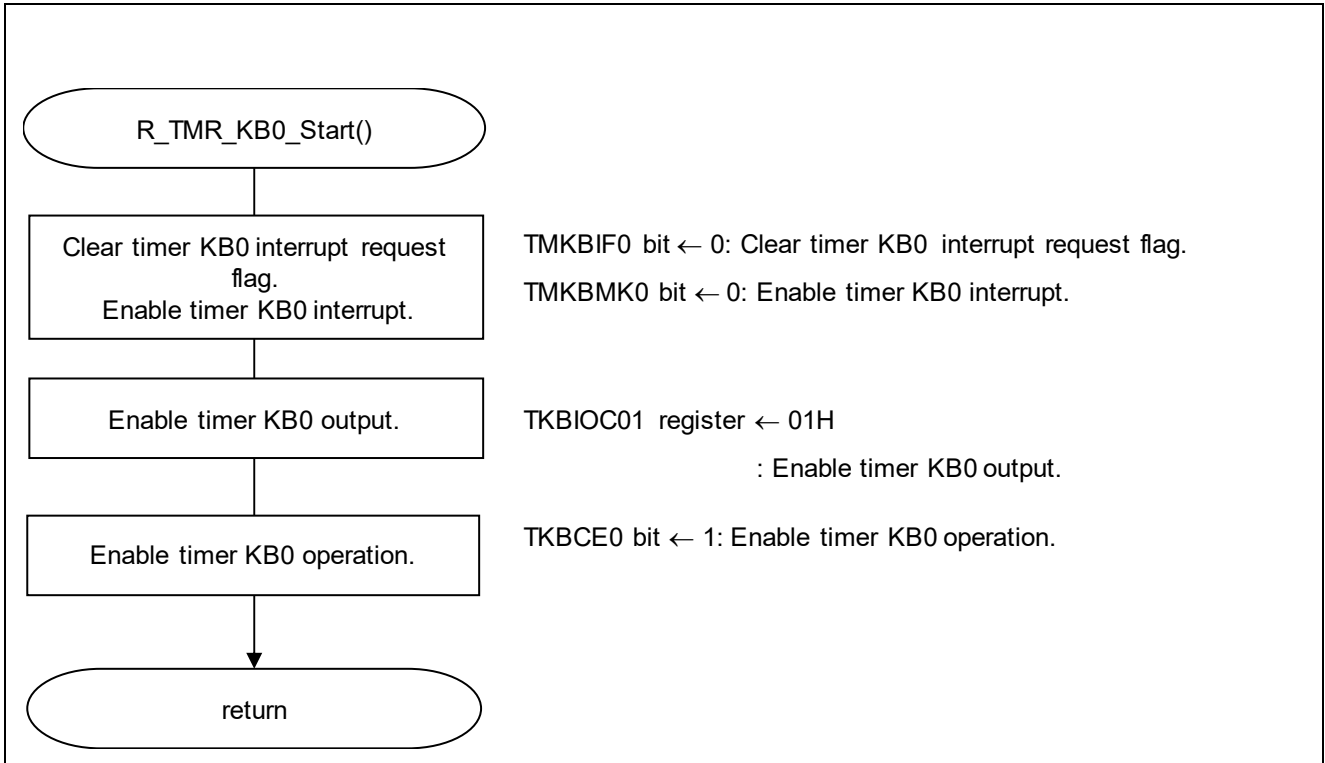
R_TMR_KB0_Start()

Clear timer KB0 interrupt request flag. Enable timer KB0 interrupt.

TMKBIF0 bit ← 0: Clear timer KB0 interrupt request flag.

TMKBMK0 bit ← 0: Enable timer KB0 interrupt.

Enable timer KB0 output.

TKBIOC01 register ← 01H

: Enable timer KB0 output.

Enable timer KB0 operation.

TKBCE0 bit ← 1: Enable timer KB0 operation.

return